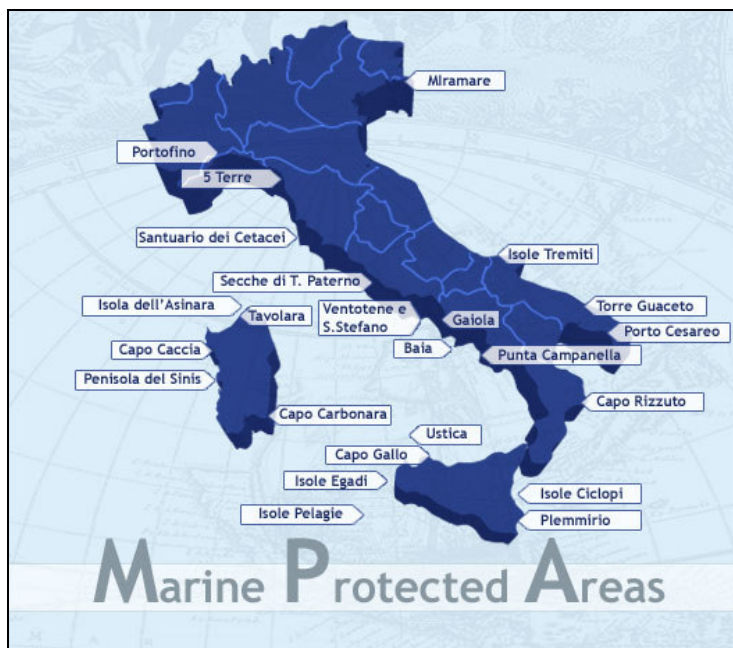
Miramare
Portofino
5 Terre
Santuario dei Cetacei
Isole Tremiti
Secche di T. Paterno
Isola dell'Asinara
Tavolara
Ventotene e S.Stefano
Gaiola
Torre Guaceto
Porto Cesareo
Capo Caccia
Baia
Punta Campanella
Penisola del Sinis
Capo Carbonara
Capo Rizzuto
Ustica
Capo Gallo
Isole Egadi
Isole Ciclopi
Isole Pelagie
Plemmirio

Marine Protected Areas